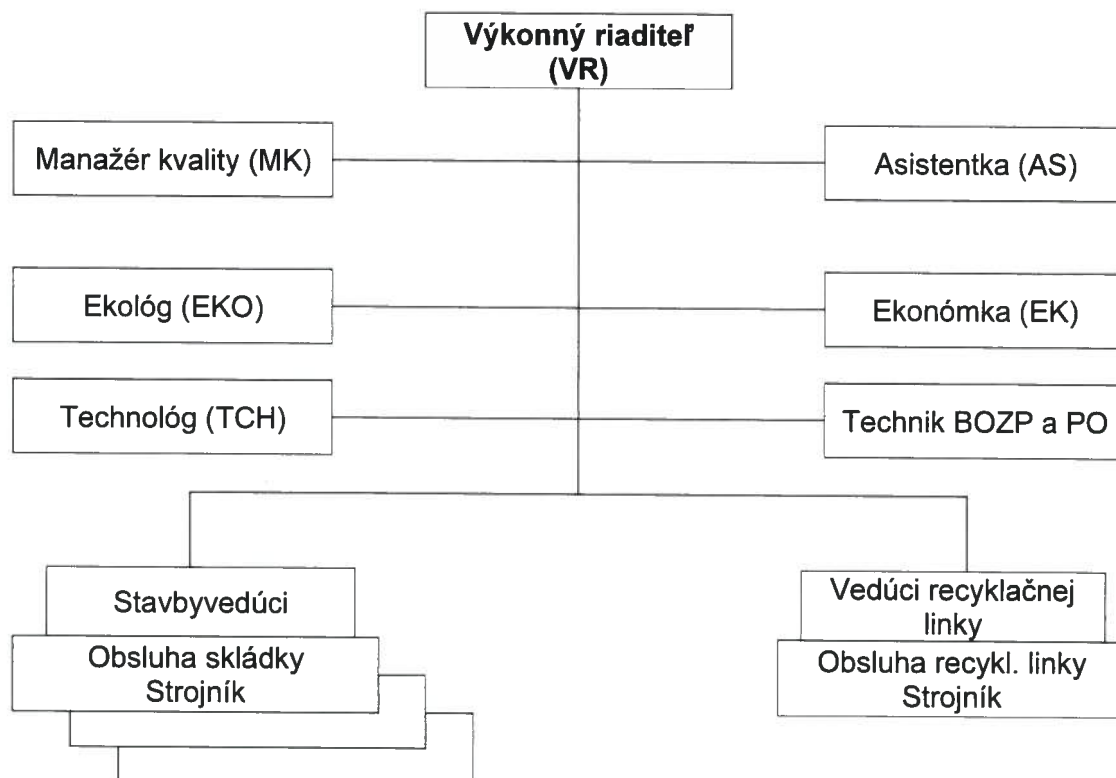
Výkonný riaditeľ (VR)

Manažér kvality (MK)

Asistentka (AS)

Ekológ (EKO)

Ekonómka (EK)

Technológ (TCH)

Technik BOZP a PO

Stavbyvedúci

Obsluha skládky Strojník

Vedúci recyklačnej linky

Obsluha recykl. linky Strojník